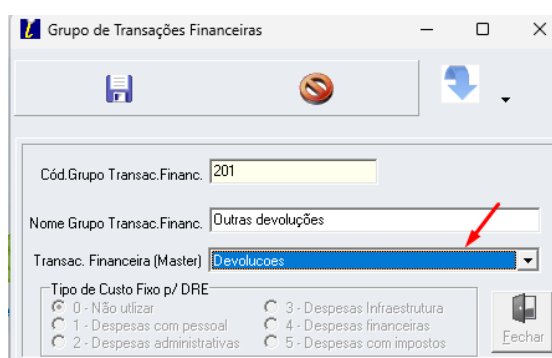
Grupo de Transações Financeiras

Cód.Grupo Transac.Financ. 201

Nome Grupo Transac.Financ. Outras devoluções

Transac. Financeira (Master) Devolucoes

Tipo de Custo Fixo p/ DRE
0 - Não utilizar
1 - Despesas com pessoal
2 - Despesas administrativas
3 - Despesas Infraestrutura
4 - Despesas financeiras
5 - Despesas com impostos

Fechar